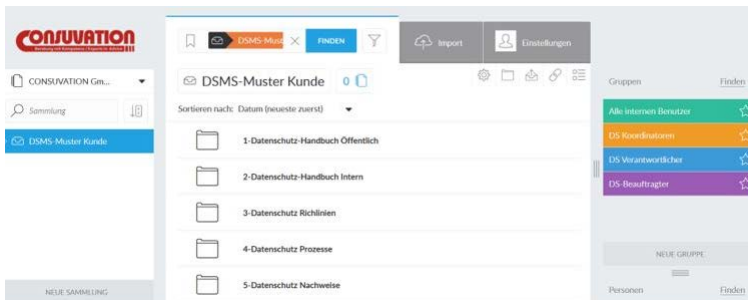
CONSUVATION
Beratung mit Kompetenz | Expertise | Advice

CONSUVATION Gm...

Sammlung

DSMS-Muster Kunde

NEUE SAMMLUNG

DSMS-Must

FINDEN

Import

Einstellungen

DSMS-Muster Kunde 0

Sortieren nach: Datum (neueste zuerst)

1-Datenschutz-Handbuch Öffentlich

2-Datenschutz-Handbuch Intern

3-Datenschutz Richlinien

4-Datenschutz Prozesse

5-Datenschutz Nachweise

Gruppen

Finden

Alle internen Benutzer

DS Koordinatoren

DS Verantwortlicher

DS-Beauftragter

NEUE GRUPPE

Personen

Finden